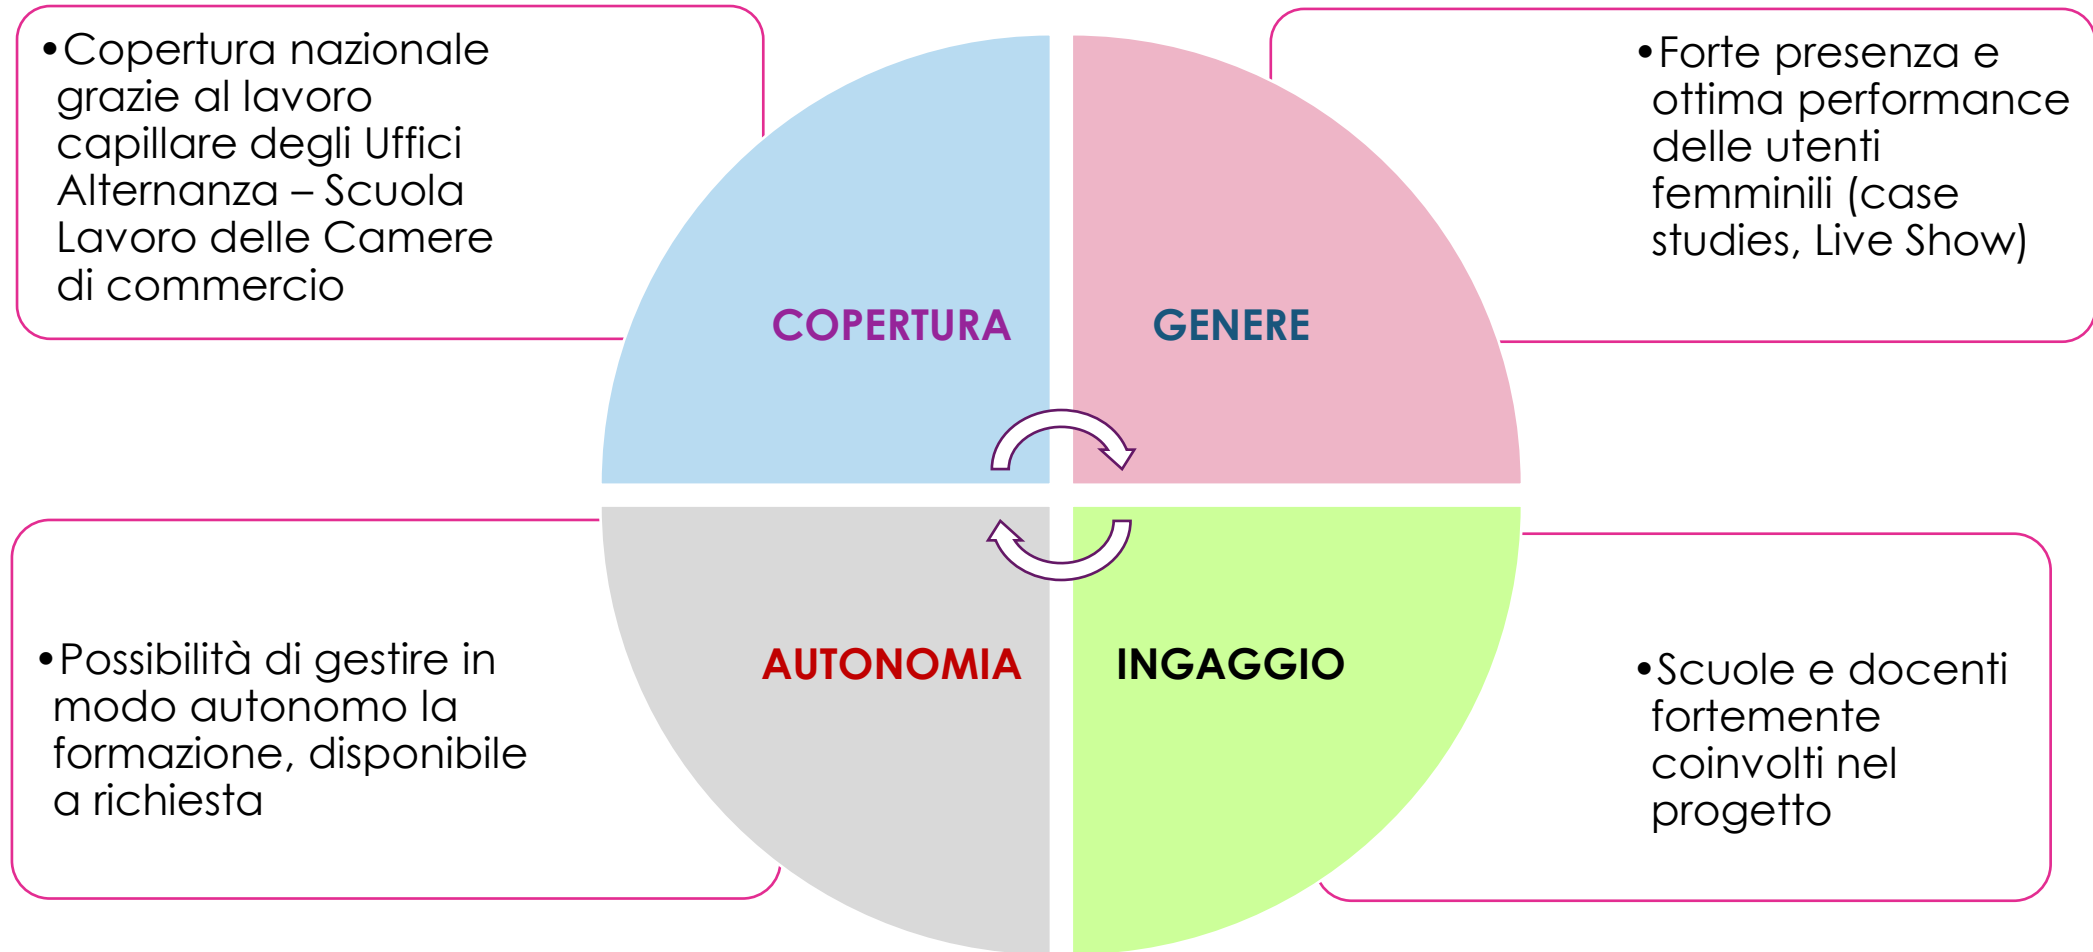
•Copertura nazionale grazie al lavoro capillare degli Uffici Alternanza – Scuola Lavoro delle Camere di commercio

COPERTURA

GENERE

•Forte presenza e ottima performance delle utenti femminili (case studies, Live Show)

•Possibilità di gestire in modo autonomo la formazione, disponibile a richiesta

AUTONOMIA

INGAGGIO

•Scuole e docenti fortemente coinvolti nel progetto